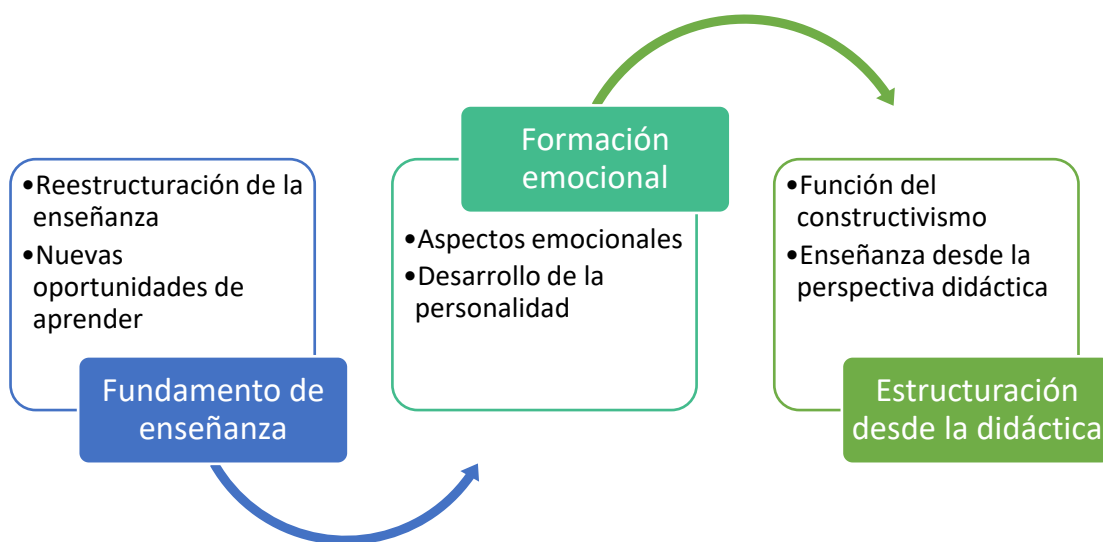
•Reestructuración de la enseñanza
•Nuevas oportunidades de aprender

Fundamento de enseñanza

Formación emocional

•Aspectos emocionales
•Desarrollo de la personalidad

•Función del constructivismo
•Enseñanza desde la perspectiva didáctica

Estructuración desde la didáctica